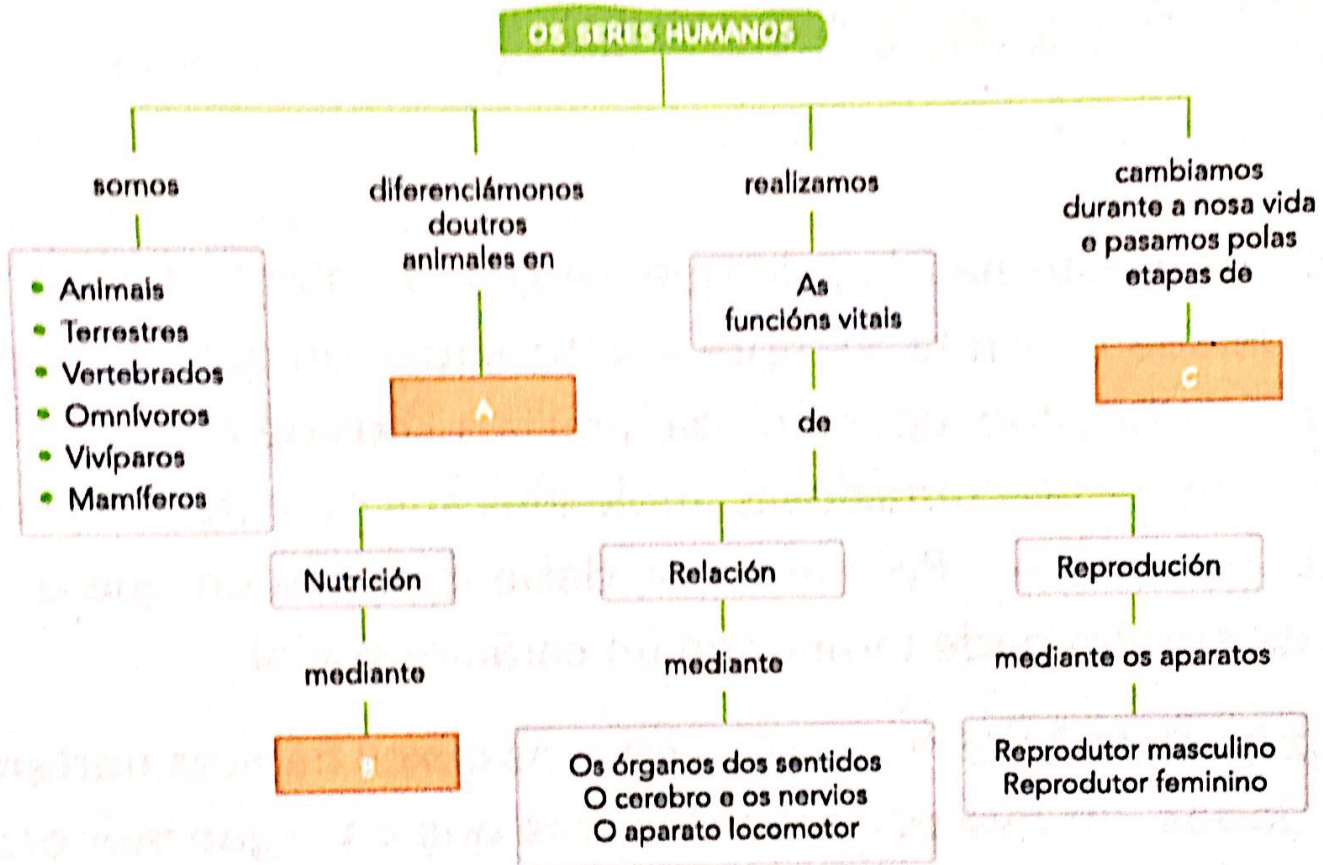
OS SERES HUMANOS

somos

- Animais
- Terrestres
- Vertebrados
- Omnívoros
- Vivíparos
- Mamíferos

diferenciámonos doutros animales en

A

realizamos

As funcións vitais

de

Nutrición

mediante

B

Relación

mediante

Os órganos dos sentidos
O cerebro e os nervios
O aparato locomotor

Reprodución

mediante os aparatos

Reprodutor masculino
Reprodutor feminino

cambiamos durante a nosa vida e pasamos polas etapas de

C